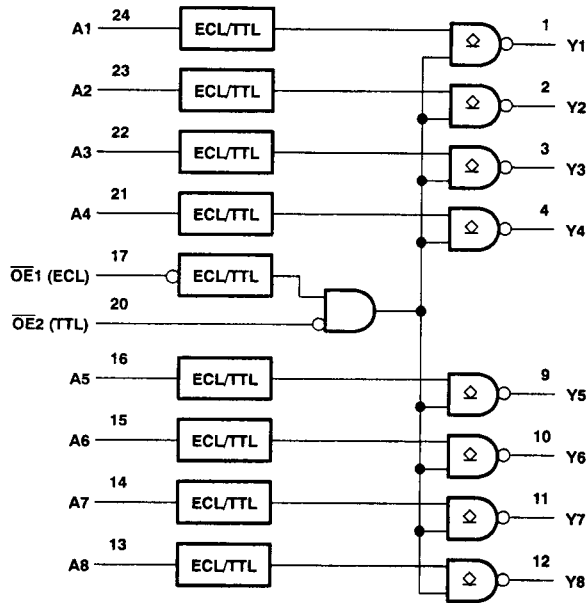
A1 24 ECL/TTL 1 Y1
A2 23 ECL/TTL 2 Y2
A3 22 ECL/TTL 3 Y3
A4 21 ECL/TTL 4 Y4
$\overline{OE}$1 (ECL) 17 ECL/TTL
$\overline{OE}$2 (TTL) 20
A5 16 ECL/TTL 9 Y5
A6 15 ECL/TTL 10 Y6
A7 14 ECL/TTL 11 Y7
A8 13 ECL/TTL 12 Y8